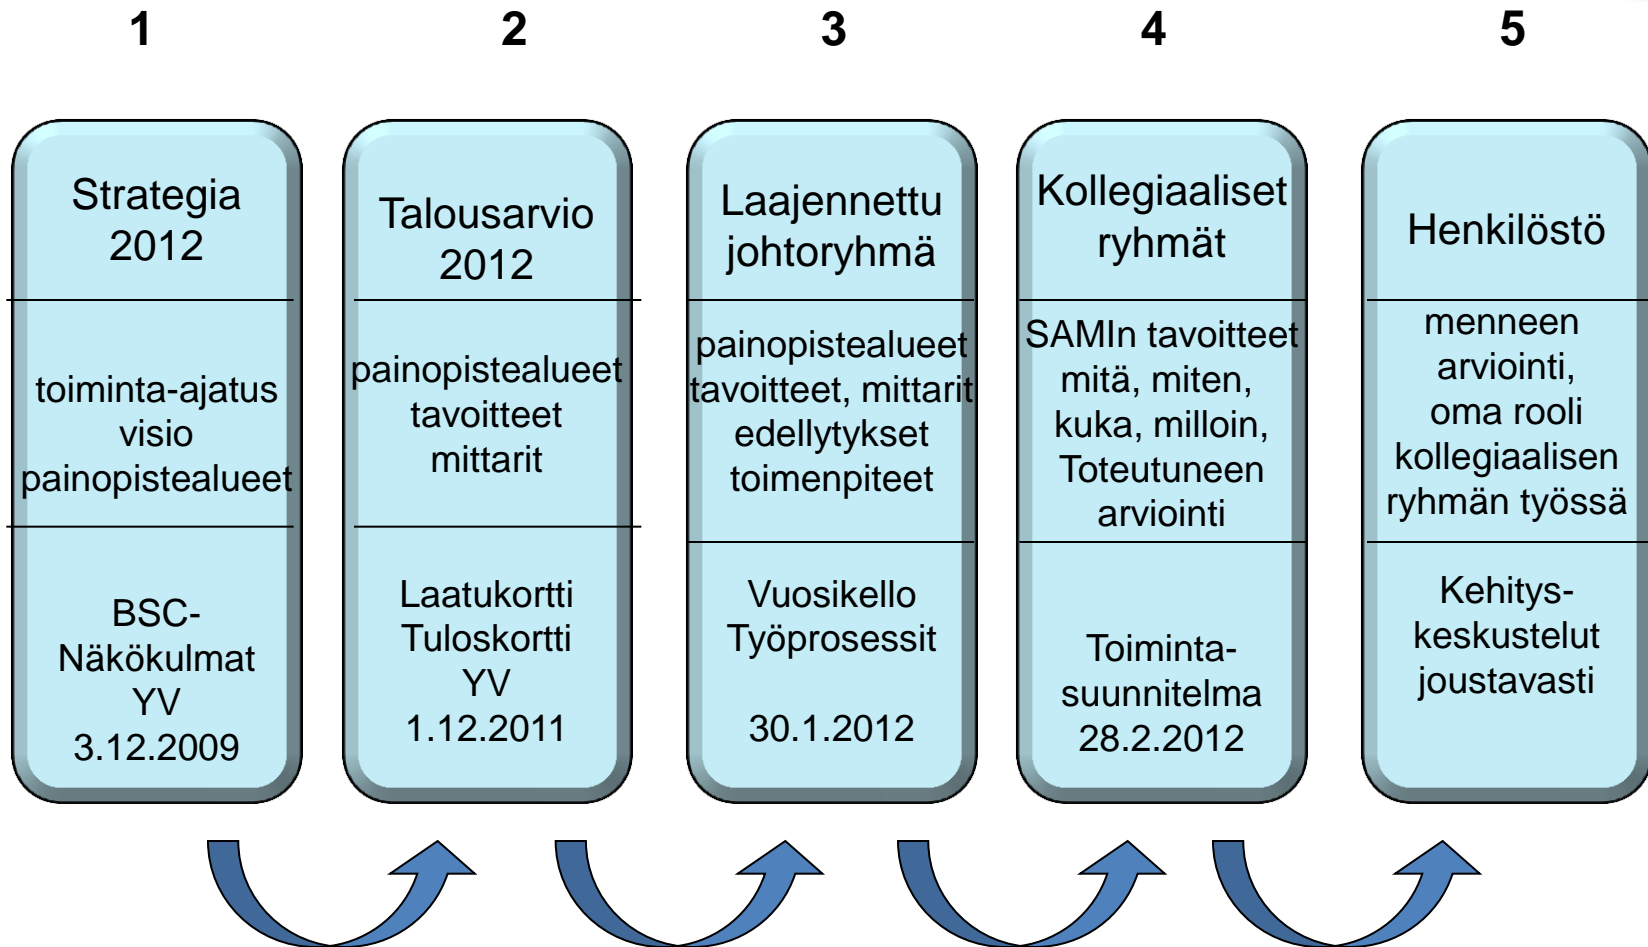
1

Strategia 2012

toiminta-ajatus
visio
painopistealueet

BSC-
Näkökulmat
YV
3.12.2009

2

Talousarvio 2012

painopistealueet
tavoitteet
mittarit

Laatukortti
Tuloskortti
YV
1.12.2011

3

Laajennettu johtoryhmä

painopistealueet
tavoitteet, mittarit
edellytykset
toimenpiteet

Vuosikello
Työprosessit

30.1.2012

4

Kollegiaaliset ryhmät

SAMIn tavoitteet
mitä, miten,
kuka, milloin,
Toteutuneen
arviointi

Toiminta-
suunnitelma
28.2.2012

5

Henkilöstö

menneen
arviointi,
oma rooli
kollegiaalisen
ryhmän työssä

Kehitys-
keskustelut
joustavasti